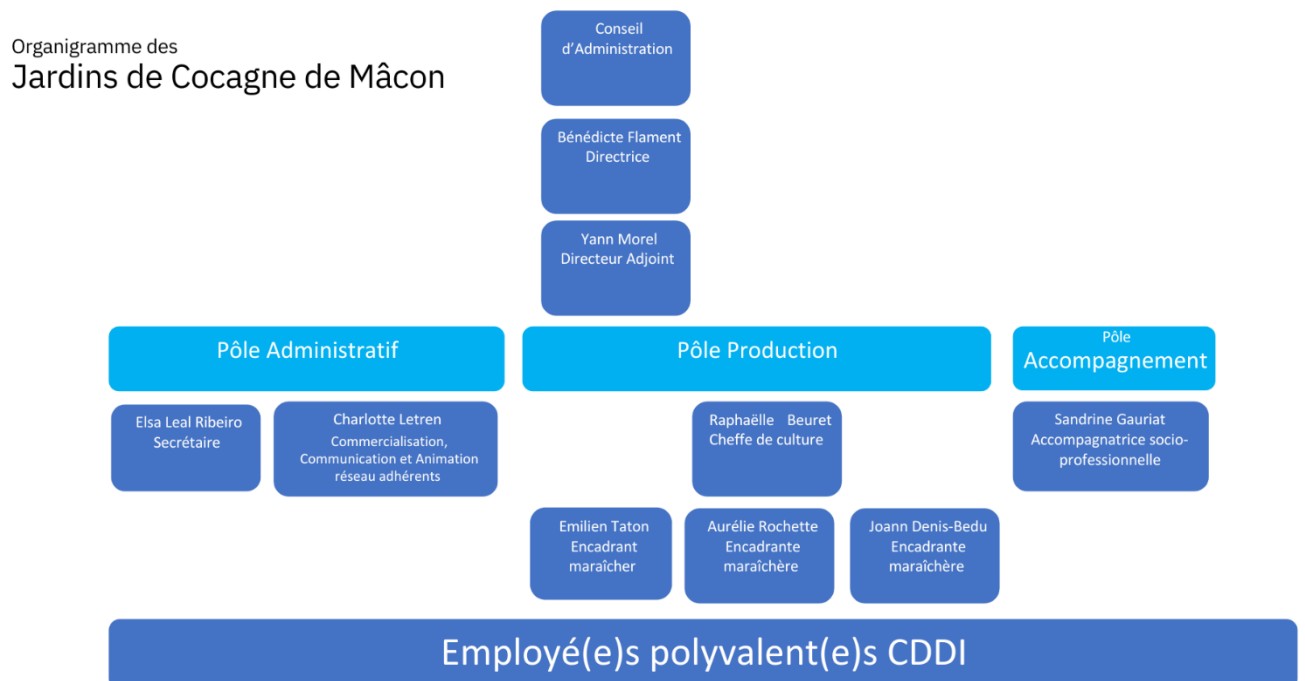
Organigramme des
Jardins de Cocagne de Mâcon

Conseil d'Administration

Bénédicte Flament
Directrice

Yann Morel
Directeur Adjoint

Pôle Administratif

Pôle Production

Pôle Accompagnement

Elsa Leal Ribeiro
Secrétaire

Charlotte Letren
Commercialisation, Communication et Animation réseau adhérents

Raphaëlle Beuret
Cheffe de culture

Sandrine Gauriat
Accompagnatrice socio-professionnelle

Emilien Taton
Encadrant maraîcher

Aurélie Rochette
Encadrante maraîchère

Joann Denis-Bedu
Encadrante maraîchère

Employé(e)s polyvalent(e)s CDDI